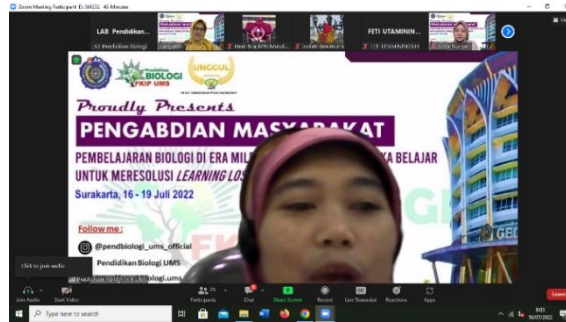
Zoom Meeting Participant ID: 36632 40 Minutes

LAB Pendidikan...

S1 Pendidikan Biologi

FETI UTAMININ...

Pendidikan BIOLOGI FKIP UMS

UNGGUL

Proudly Presents

PENGABDIAN MASYARAKAT

PEMBELAJARAN BIOLOGI DI ERA MIL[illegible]KA BELAJAR UNTUK MERESOLUSI LEARNING LOS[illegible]

Surakarta, 16 - 19 Juli 2022

Follow me :

@pendbiologi_ums_official

Pendidikan Biologi UMS

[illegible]

Click to join audio

Join Audio

Start Video

Participants

Chat

Share Screen

Record

Live Transcript

Reactions

Apps

Leave

Type here to search